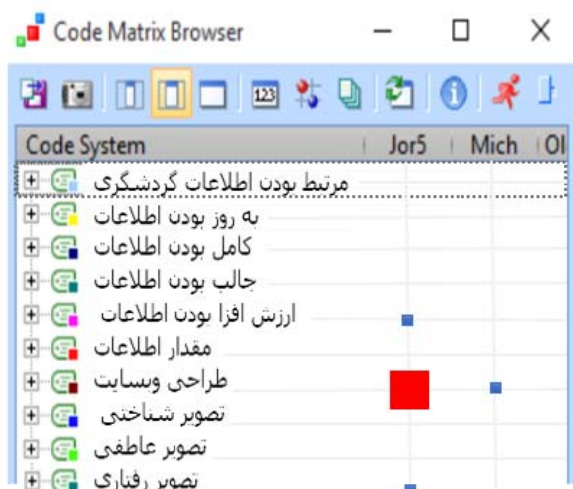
Code Matrix Browser

123

| Code System | Jor5 | Mich | Ol |
|---|---|---|---|
| مرتبط بودن اطلاعات گردشگری | | | |
| به روز بودن اطلاعات | | | |
| کامل بودن اطلاعات | | | |
| جالب بودن اطلاعات | | | |
| ارزش افزا بودن اطلاعات | | | |
| مقدار اطلاعات | | | |
| طراحی وسایت | | | |
| تصویر شناختی | | | |
| تصویر عاطفی | | | |
| تصویر رفتاری | | | |